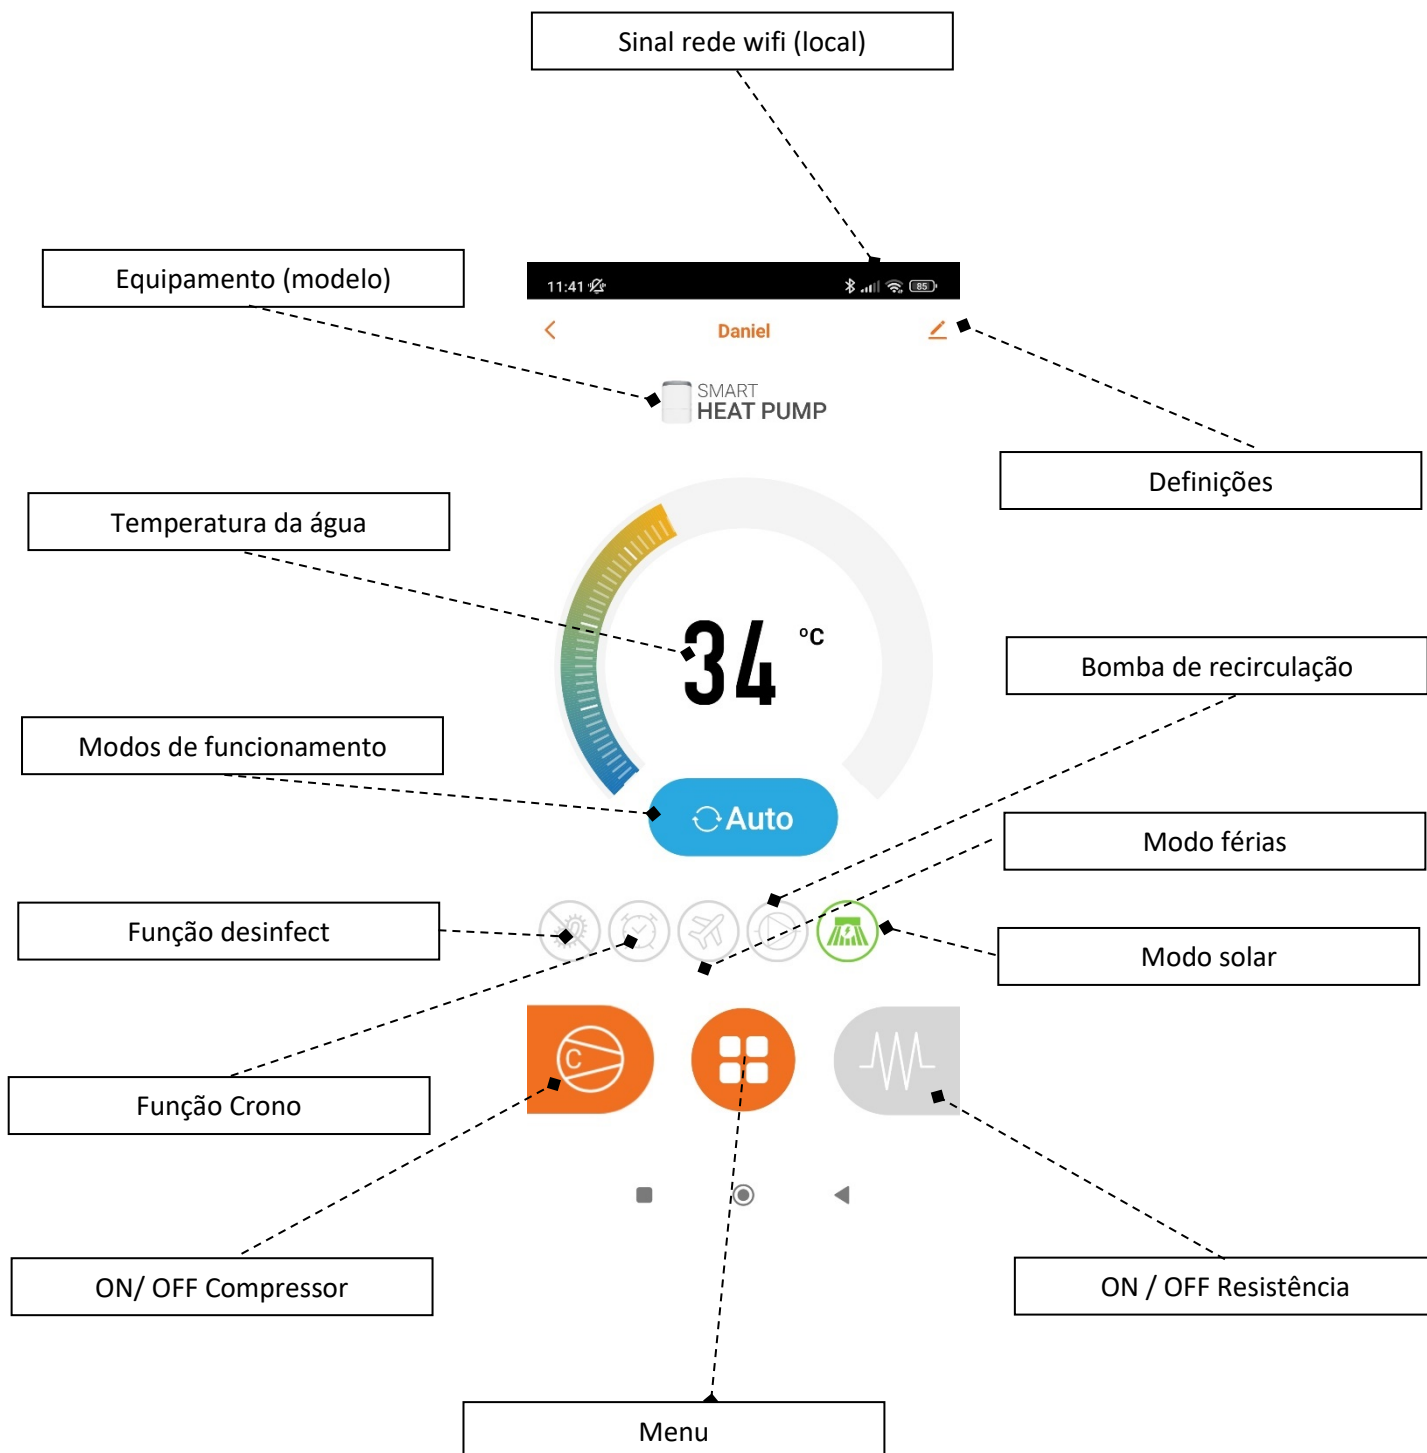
Sinal rede wifi (local)

Equipamento (modelo)

11:41

85

Daniel

SMART
HEAT PUMP

Definições

Temperatura da água

34 °C

Bomba de recirculação

Modos de funcionamento

Auto

Modo férias

Função desinfect

Modo solar

C

Função Crono

ON/ OFF Compressor

ON / OFF Resistência

Menu